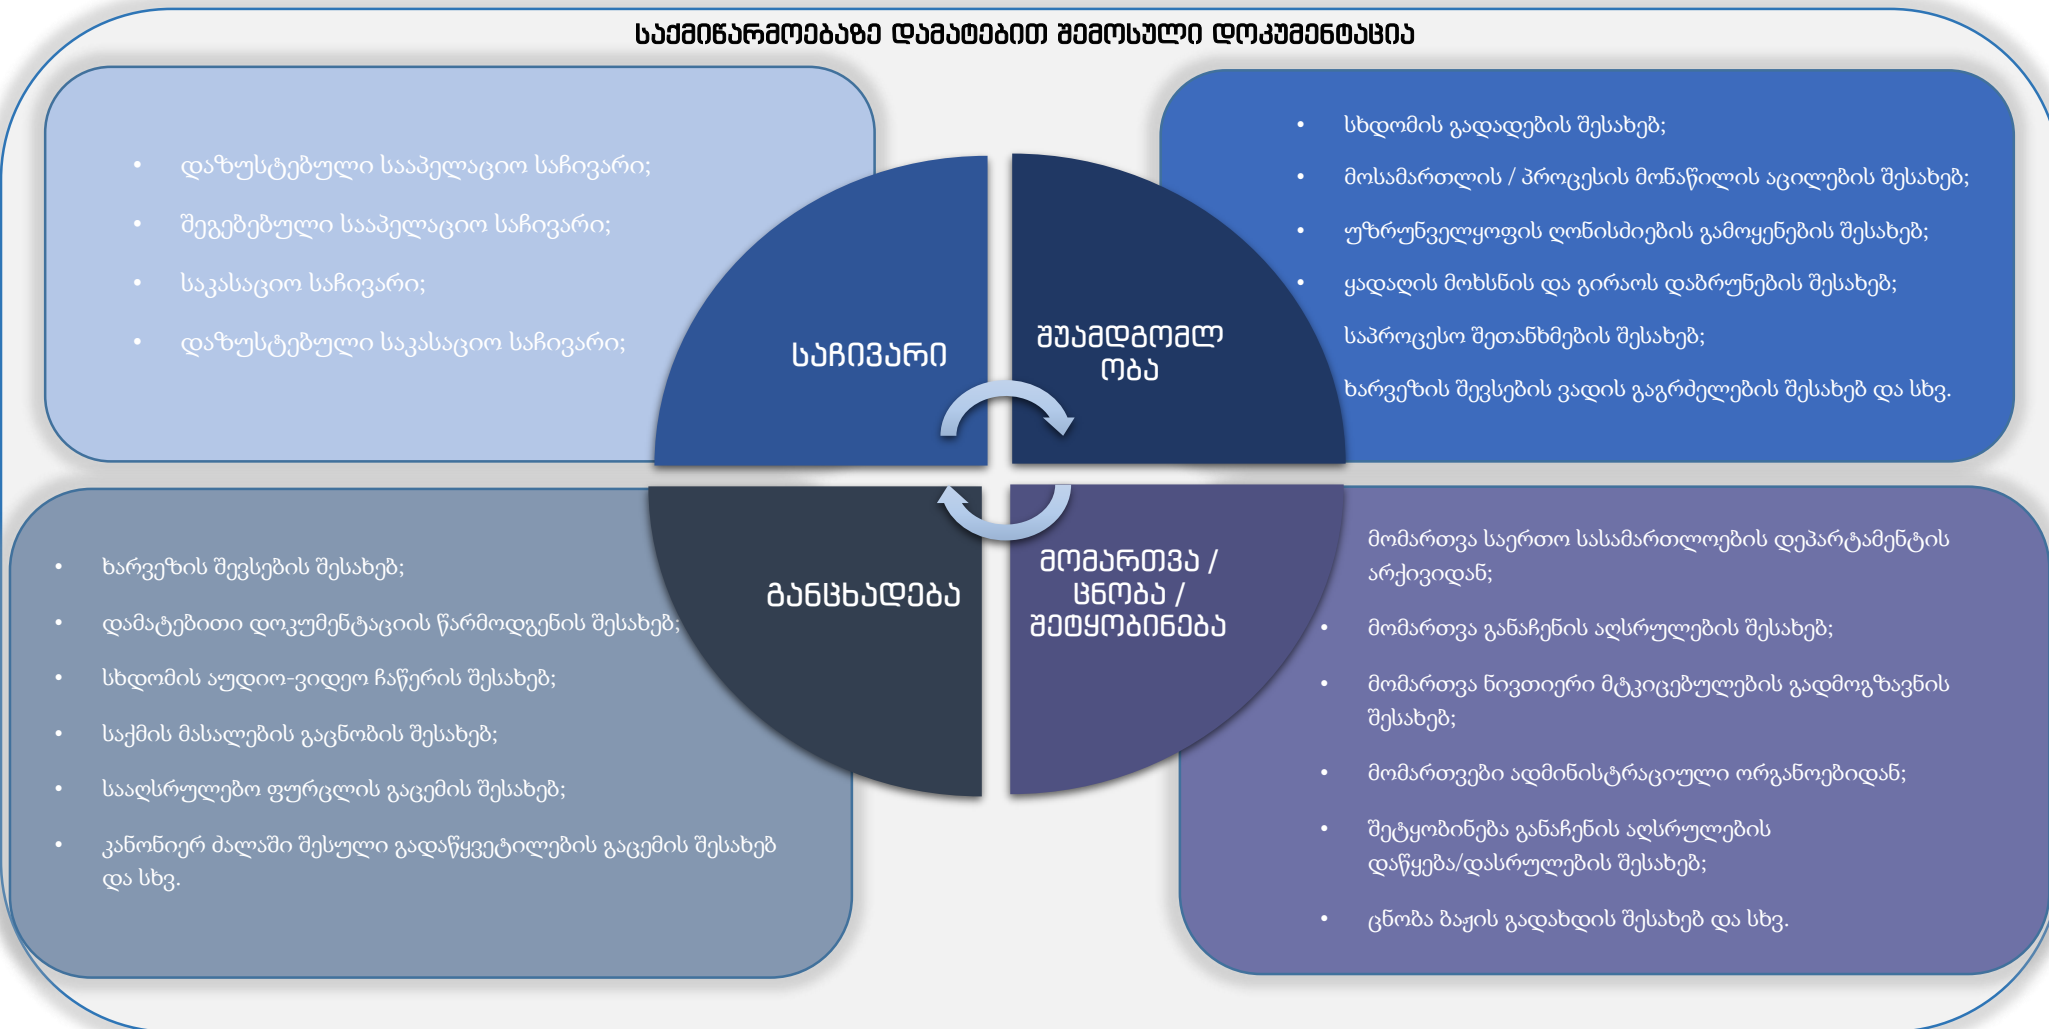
ᲡᲐᲥᲛᲘᲬᲐᲠᲛᲝᲔᲑᲐᲖᲔ ᲓᲐᲛᲐᲢᲔᲑᲘᲗ ᲨᲔᲛᲝᲡᲣᲚᲘ ᲓᲝᲙᲣᲛᲔᲜᲢᲐᲪᲘᲐ

- დაზუსტებული სააპელაციო საჩივარი;
- შეგებებული სააპელაციო საჩივარი;
- საკასაციო საჩივარი;
- დაზუსტებული საკასაციო საჩივარი;

- სხდომის გადადების შესახებ;
- მოსამართლის / პროცესის მონაწილის აცილების შესახებ;
- უზრუნველყოფის ღონისძიების გამოყენების შესახებ;
- ყადაღის მოხსნის და გირაოს დაბრუნების შესახებ;

საპროცესო შეთანხმების შესახებ;

ხარვეზის შევსების ვადის გაგრძელების შესახებ და სხვ.

ᲡᲐᲩᲘᲕᲐᲠᲘ

ᲨᲣᲐᲛᲓᲒᲝᲛᲚ ᲝᲑᲐ

ᲒᲐᲜᲪᲮᲐᲓᲔᲑᲐ

ᲛᲝᲛᲐᲠᲗᲕᲐ / ᲪᲜᲝᲑᲐ / ᲨᲔᲢᲧᲝᲑᲘᲜᲔᲑᲐ

- ხარვეზის შევსების შესახებ;
- დამატებითი დოკუმენტაციის წარმოდგენის შესახებ;
- სხდომის აუდიო-ვიდეო ჩაწერის შესახებ;
- საქმის მასალების გაცნობის შესახებ;
- სააღსრულებო ფურცლის გაცემის შესახებ;
- კანონიერ ძალაში შესული გადაწყვეტილების გაცემის შესახებ და სხვ.

მომართვა საერთო სასამართლოების დეპარტამენტის არქივიდან;

- მომართვა განაჩენის აღსრულების შესახებ;
- მომართვა ნივთიერი მტკიცებულების გადმოგზავნის შესახებ;
- მომართვები ადმინისტრაციული ორგანოებიდან;
- შეტყობინება განაჩენის აღსრულების დაწყება/დასრულების შესახებ;
- ცნობა ბაჟის გადახდის შესახებ და სხვ.